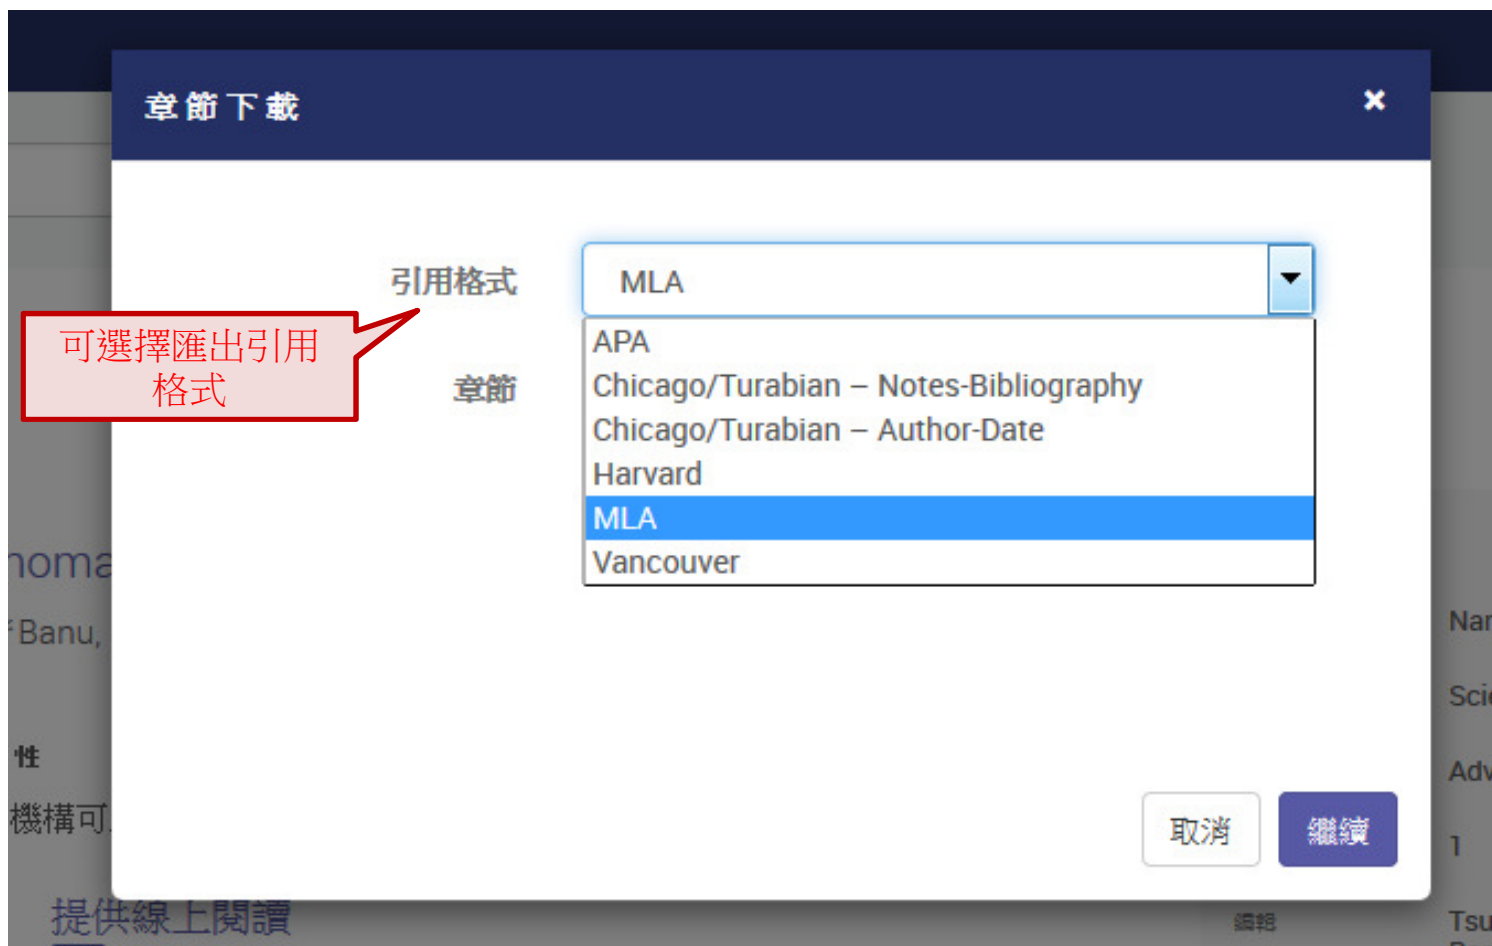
章節下載 ×

引用格式
MLA
APA
Chicago/Turabian – Notes-Bibliography
Chicago/Turabian – Author-Date
Harvard
MLA
Vancouver

可選擇匯出引用格式

章節

取消 繼續

homa
Banu,
性
機構可
提供線上閱讀
Nar
Sci
Adv
1
Tsu
編輯